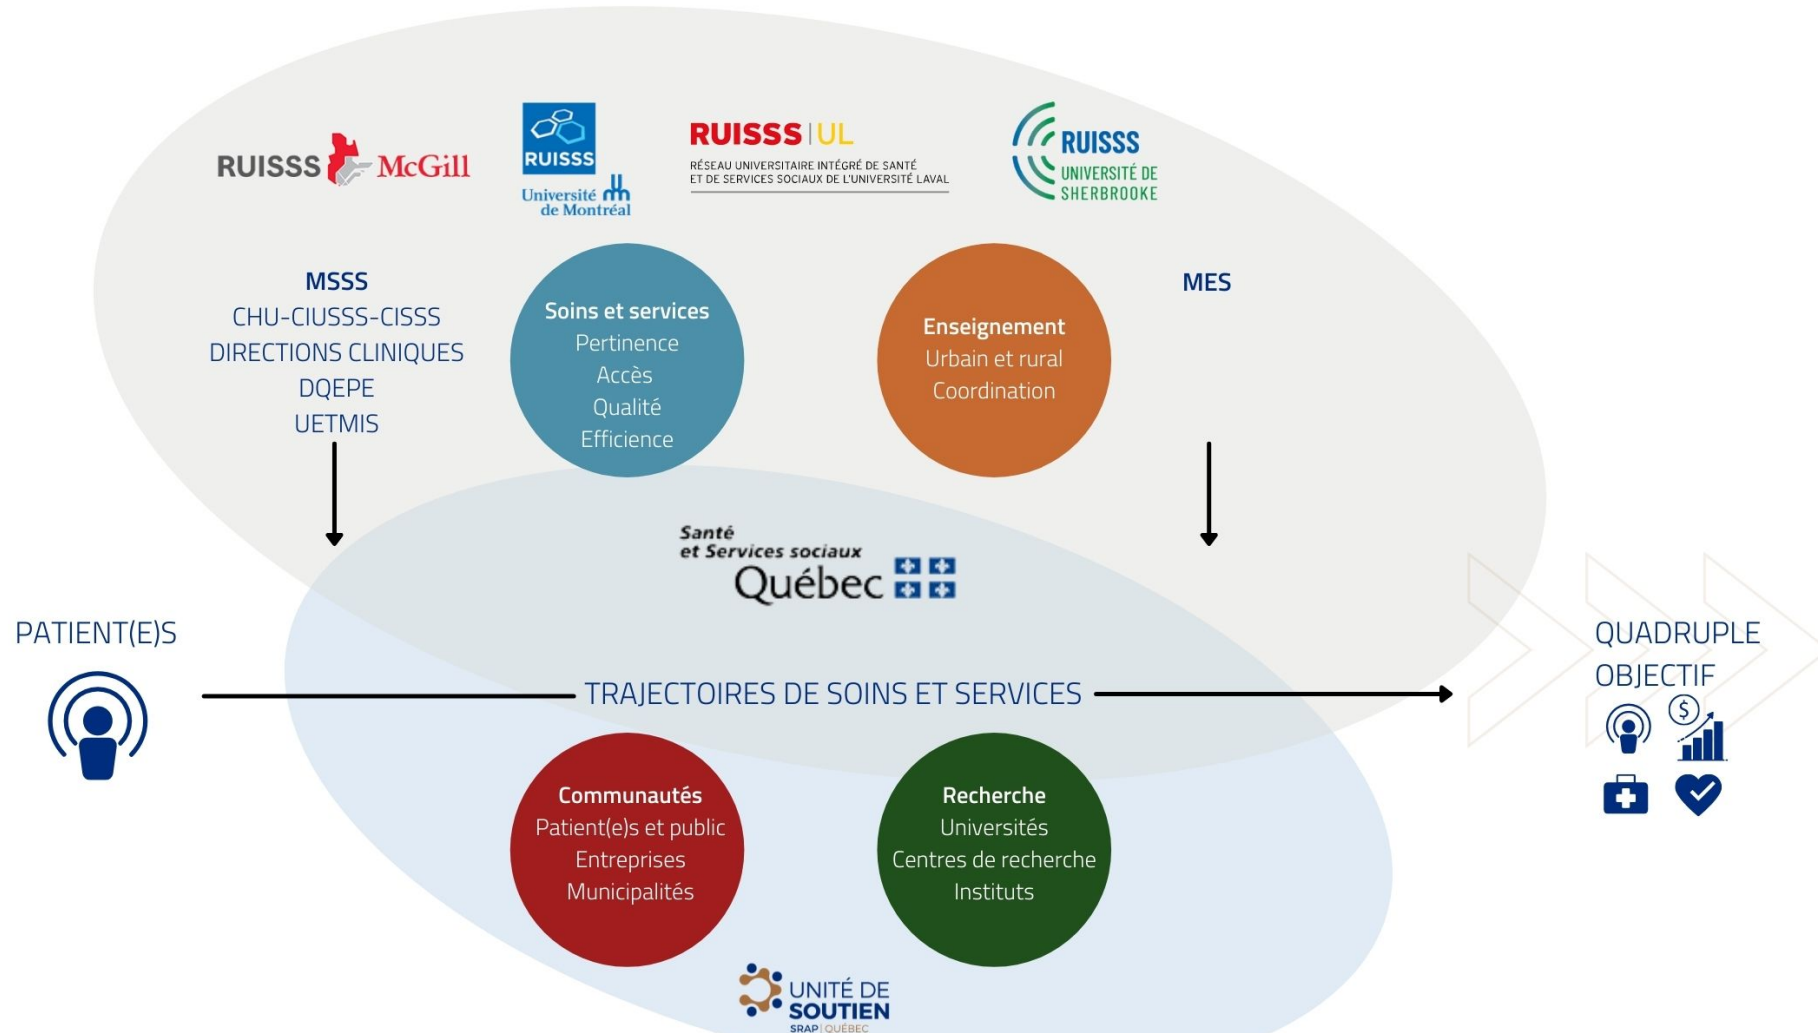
RUISSS McGill

RUISSS Université de Montréal

RUISSS | UL
RÉSEAU UNIVERSITAIRE INTÉGRÉ DE SANTÉ ET DE SERVICES SOCIAUX DE L'UNIVERSITÉ LAVAL

RUISSS UNIVERSITÉ DE SHERBROOKE

MSSS
CHU-CIUSSS-CISSS
DIRECTIONS CLINIQUES
DQEPE
UETMIS

Soins et services
Pertinence
Accès
Qualité
Efficience

Enseignement
Urbain et rural
Coordination

MES

Santé et Services sociaux Québec

PATIENT(E)S

TRAJECTOIRES DE SOINS ET SERVICES

QUADRUPLE OBJECTIF

Communautés
Patient(e)s et public
Entreprises
Municipalités

Recherche
Universités
Centres de recherche
Instituts

UNITÉ DE SOUTIEN
SRAP | QUÉBEC